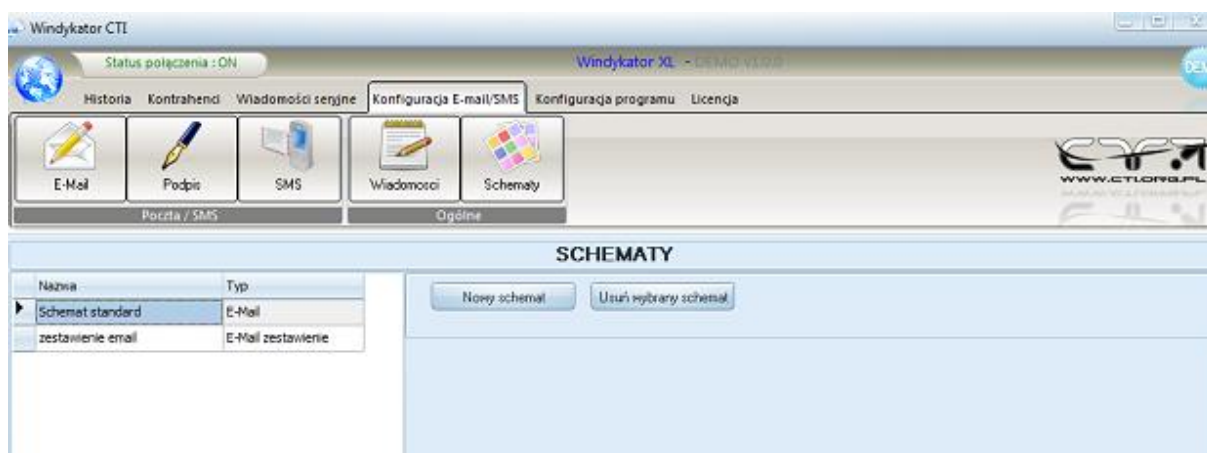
Windykator CTI

Status połączenia : ON

Windykator XL - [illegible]

Historia Kontrahenci Wiadomości seryjne Konfiguracja E-mail/SMS Konfiguracja programu Licencja

E-Mail Podpis SMS Wiadomosci Schematy

Poczta / SMS Ogólne

WWW.CTI.ORG.PL

SCHEMATY

| Nazwa | Typ |
|---|---|
| Schemat standard | E-Mail |
| zestawienie email | E-Mail zestawienie |

Nowy schemat Usuń wybrany schemat